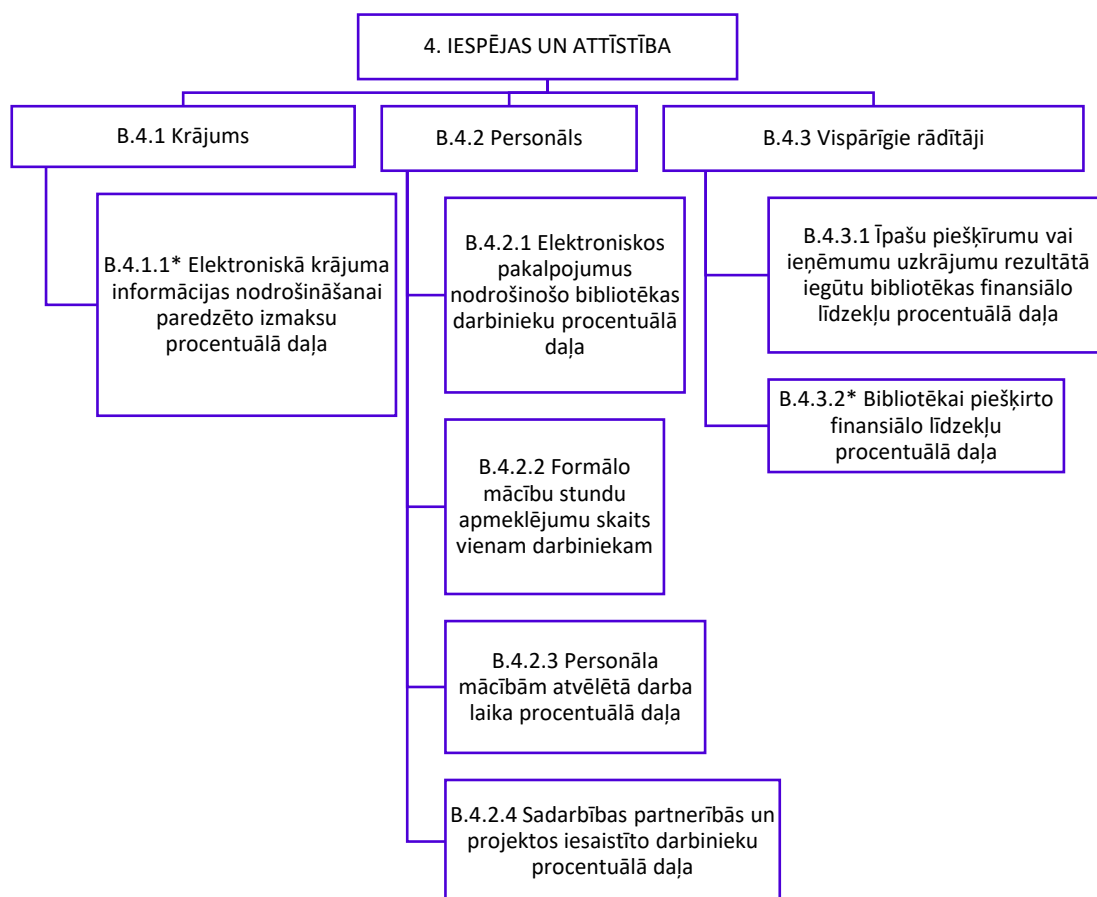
4. IESPĒJAS UN ATTĪSTĪBA

B.4.1 Krājums

B.4.1.1* Elektroniskā krājuma informācijas nodrošināšanai paredzēto izmaksu procentuālā daļa

B.4.2 Personāls

B.4.2.1 Elektroniskos pakalpojumus nodrošinošo bibliotēkas darbinieku procentuālā daļa

B.4.2.2 Formālo mācību stundu apmeklējumu skaits vienam darbiniekam

B.4.2.3 Personāla mācībām atvēlētā darba laika procentuālā daļa

B.4.2.4 Sadarbības partnerībās un projektos iesaistīto darbinieku procentuālā daļa

B.4.3 Vispārīgie rādītāji

B.4.3.1 Īpašu piešķīrumu vai ieņēmumu uzkrājumu rezultātā iegūtu bibliotēkas finansiālo līdzekļu procentuālā daļa

B.4.3.2* Bibliotēkai piešķirto finansiālo līdzekļu procentuālā daļa